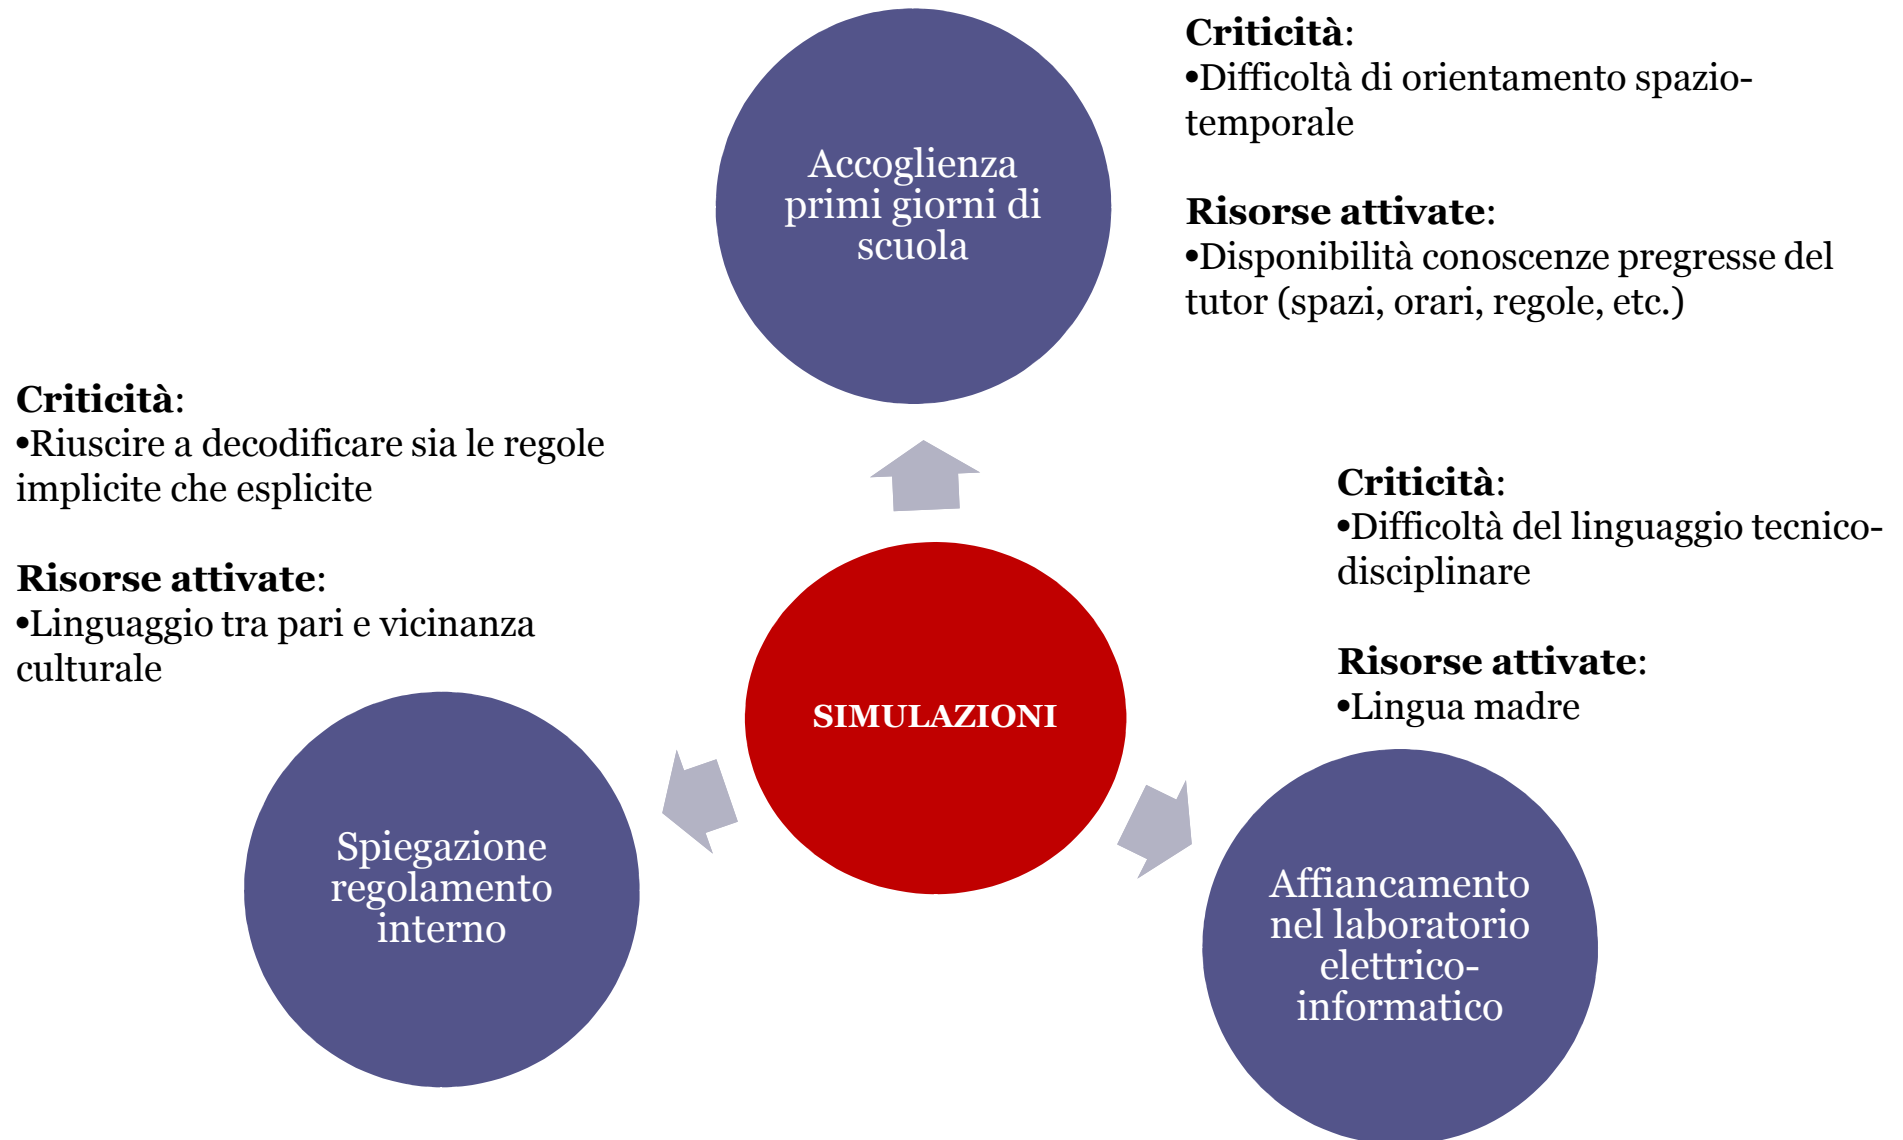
Accoglienza primi giorni di scuola

Criticità:
•Difficoltà di orientamento spazio-temporale

Risorse attivate:
•Disponibilità conoscenze pregresse del tutor (spazi, orari, regole, etc.)

Criticità:
•Riuscire a decodificare sia le regole implicite che esplicite

Risorse attivate:
•Linguaggio tra pari e vicinanza culturale

Criticità:
•Difficoltà del linguaggio tecnico-disciplinare

Risorse attivate:
•Lingua madre

SIMULAZIONI

Spiegazione regolamento interno

Affiancamento nel laboratorio elettrico-informatico